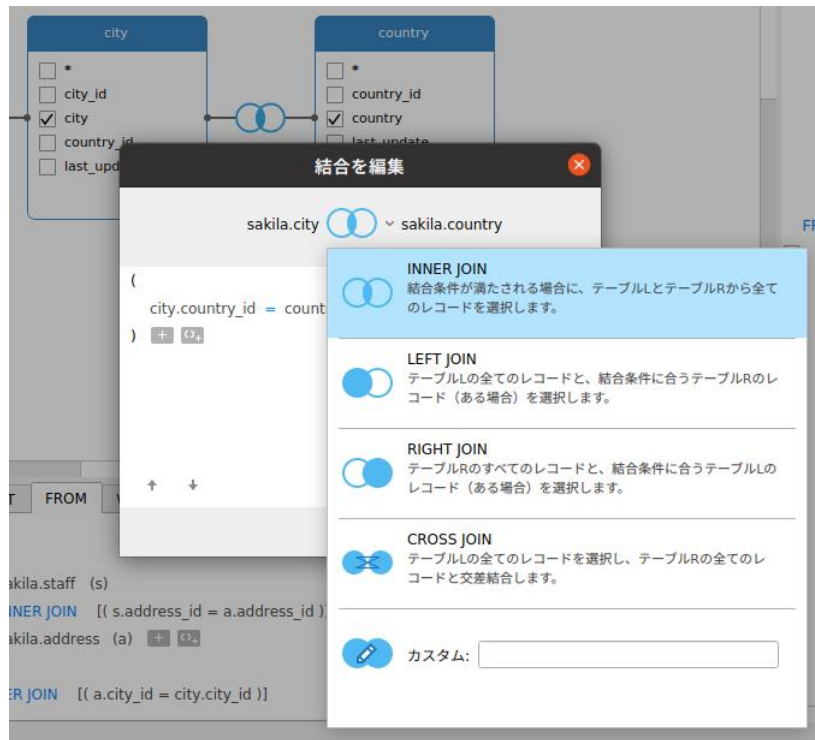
city

*
city_id
city
country_id
last_upd

country

*
country_id
country
last_update

結合を編集

sakila.city ˅ sakila.country

(
city.country_id = count
)

INNER JOIN
結合条件が満たされる場合に、テーブルLとテーブルRから全てのレコードを選択します。

LEFT JOIN
テーブルLの全てのレコードと、結合条件に合うテーブルRのレコード（ある場合）を選択します。

RIGHT JOIN
テーブルRのすべてのレコードと、結合条件に合うテーブルLのレコード（ある場合）を選択します。

CROSS JOIN
テーブルLの全てのレコードを選択し、テーブルRの全てのレコードと交差結合します。

カスタム:

T FROM W

akila.staff (s)
NER JOIN [( s.address_id = a.address_id )
akila.address (a)

ER JOIN [( a.city_id = city.city_id )]

FI